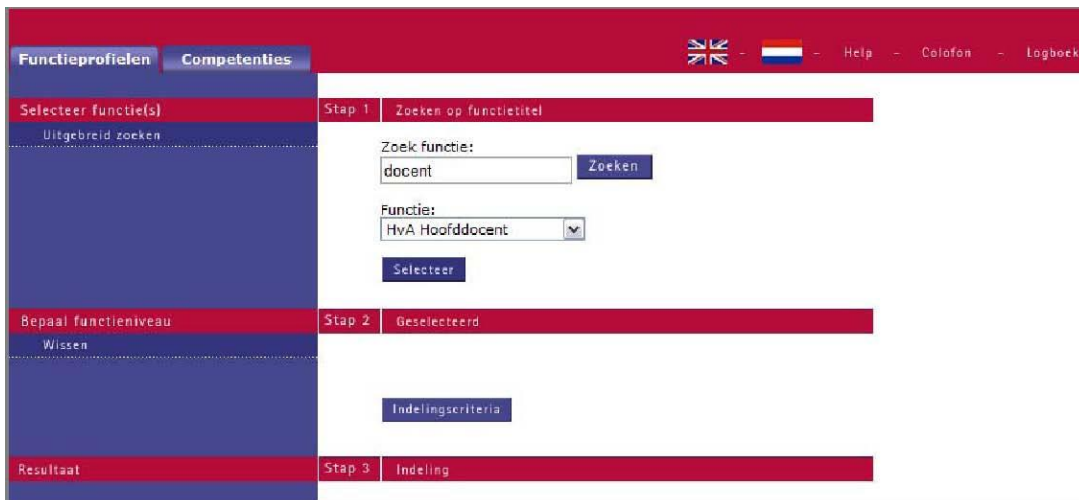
Functieprofielen Competenties

- - Help - Colofon - Logboek

Selecteer functie(s)
Uitgebreid zoeken

Stap 1 Zoeken op functietitel

Zoek functie:
docent
Zoeken

Functie:
HvA Hoofddocent

Selecteer

Bepaal functieniveau
Wissen

Stap 2 Geselecteerd

Indelingscriteria

Resultaat

Stap 3 Indeling